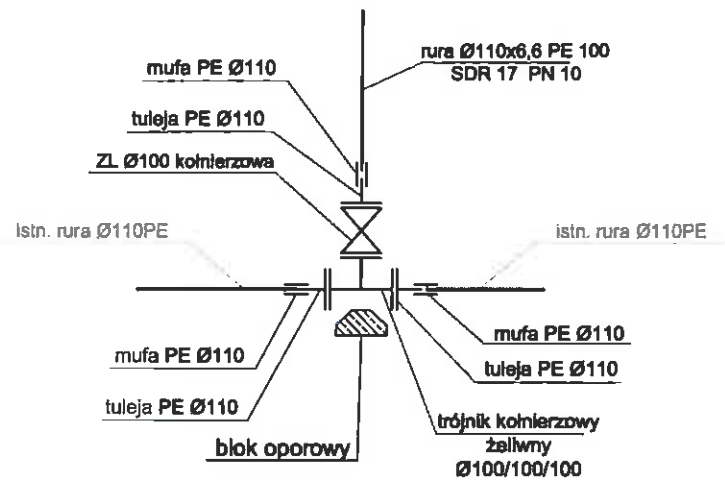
rura Ø110x6,6 PE 100
SDR 17 PN 10

mufa PE Ø110

tuleja PE Ø110

ZL Ø100 kołnierzowa

istn. rura Ø110PE

istn. rura Ø110PE

mufa PE Ø110

tuleja PE Ø110

mufa PE Ø110

tuleja PE Ø110

trójnik kołnierzowy
żeliwny
Ø100/100/100

blok oporowy